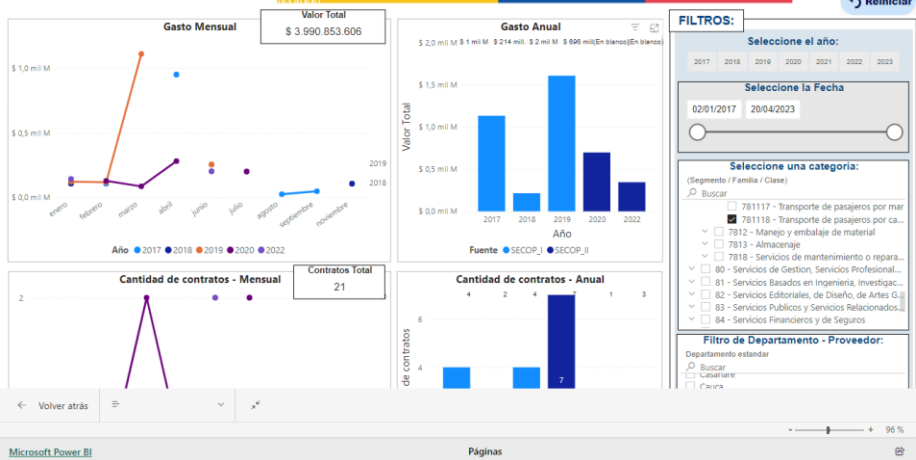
Reiniciar

Gasto Mensual

Valor Total
$ 3.990.853.606

$ 1 mil M
$ 0,5 mil M
$ 0,0 mil M

2019
2018

enero febrero marzo abril junio julio agosto septiembre noviembre

Año 2017 2018 2019 2020 2022

Gasto Anual

$ 2,0 mil M $ 1 mil M $ 214 mill. $ 2 mil M $ 696 mill(En blanco)(En blanco)
$ 1,5 mil M
$ 1,0 mil M
$ 0,5 mil M
$ 0,0 mil M

Valor Total

2017 2018 2019 2020 2022
Año

Fuente SECOP_I SECOP_II

FILTROS:

Seleccione el año:
2017 2018 2019 2020 2021 2022 2023

Seleccione la Fecha
02/01/2017 20/04/2023

Seleccione una categoria:
(Segmento / Familia / Clase)
Buscar
781117 - Transporte de pasajeros por mar
781118 - Transporte de pasajeros por ca...
7812 - Manejo y embalaje de material
7813 - Almacenaje
7818 - Servicios de mantenimiento o repara...
80 - Servicios de Gestion, Servicios Profesional...
81 - Servicios Basados en Ingenieria, Investigac...
82 - Servicios Editoriales, de Diseño, de Artes G...
83 - Servicios Publicos y Servicios Relacionados...
84 - Servicios Financieros y de Seguros

Filtro de Departamento - Proveedor:
Departamento estandar
Buscar
Casanare
Cauca

Cantidad de contratos - Mensual

Contratos Total
21

2

Cantidad de contratos - Anual

4 2 4 7 1 3
6
4
de contratos
7

Volver atrás

96 %

Microsoft Power BI

Páginas